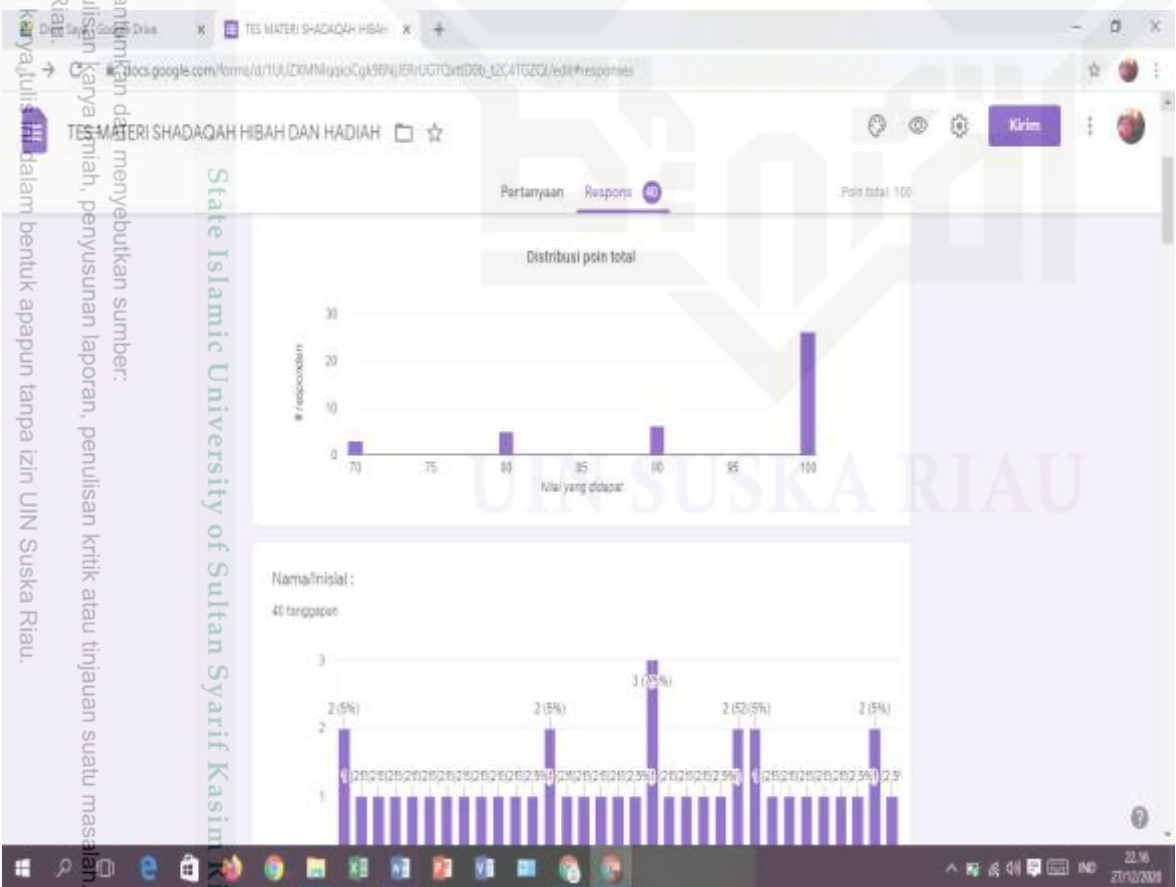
Drive Saya - Google Drive
TES MATERI SHADAQAH HIBAH
docs.google.com/forms/d/1UUZXMNqgsiCgk9BNJ6RrUGTQxttD0b_t2C4TGZQ/edit#responses

TES MATERI SHADAQAH HIBAH DAN HADIAH

Kirim

Pertanyaan Respons 40 Poin total: 100

Distribusi poin total

# responden

30
20
10
0

70 75 80 85 90 95 100

Nilai yang didapat

Nama/Inisial :

40 tanggapan

3
2
1

2 (5%) 2 (5%) 3 (7,5%) 2 (5%) 2 (5%) 2 (5%)

State Islamic University of Sultan Syarif Kasim Riau

UIN SUSKA RIAU

antumkan dan menyebutkan sumber:
ulisan karya ilmiah, penyusunan laporan, penulisan kritik atau tinjauan suatu masalah.
Riau.
karya tulis ini dalam bentuk apapun tanpa izin UIN Suska Riau.

IND 22.16 27/12/2020